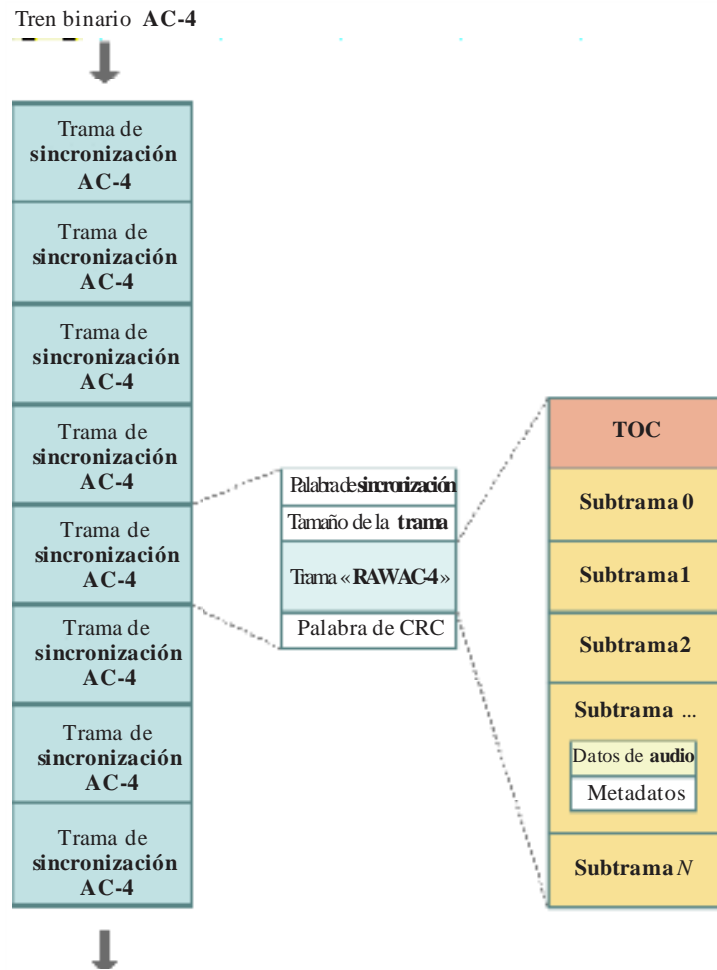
Tren binario **AC-4**

Trama de **sincronización AC-4**

Trama de **sincronización AC-4**

Trama de **sincronización AC-4**

Trama de **sincronización AC-4**

Trama de **sincronización AC-4**

Trama de **sincronización AC-4**

Trama de **sincronización AC-4**

Trama de **sincronización AC-4**

Palabra de **sincronización**

Tamaño de la **trama**

Trama «**RAWAC4**»

Palabra de CRC

**TOC**

**Subtrama 0**

**Subtrama1**

**Subtrama2**

**Subtrama** ...

Datos de **audio**

Metadatos

**Subtrama** *N*